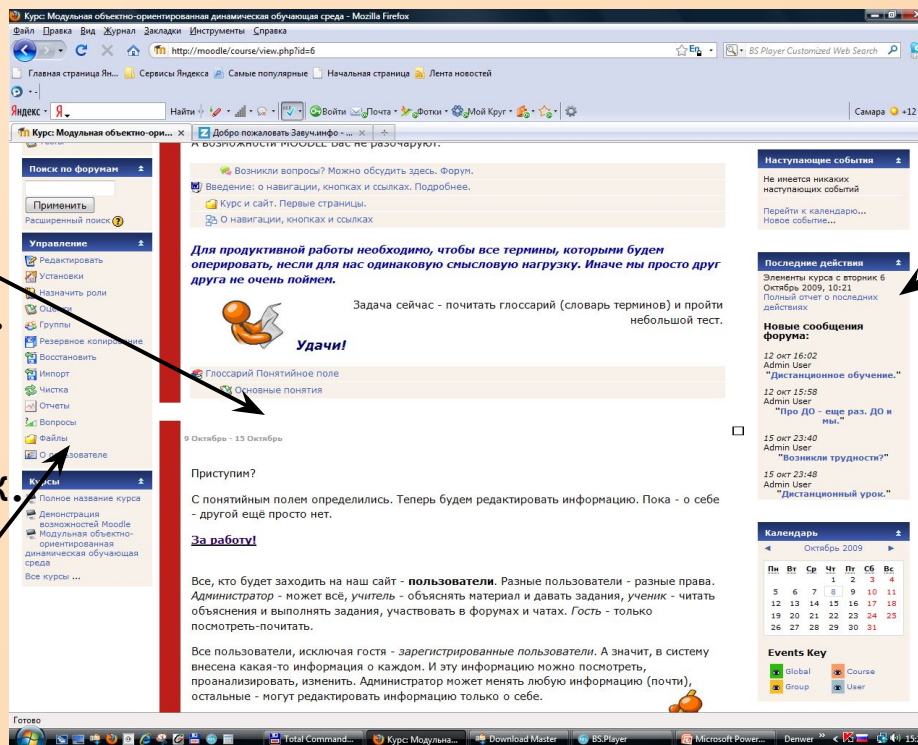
Курс: Модульная объектно-ориентированная динамическая обучающая среда - Mozilla Firefox
Файл Правка Вид Журнал Закладки Инструменты Справка
http://moodle/course/view.php?id=6
BS.Player Customized Web Search
Главная страница Ян... Сервисы Яндекса Самые популярные Начальная страница Лента новостей
Яндекс Я Найти Войти Почта Фотки Мой Круг Самара +12
Курс: Модульная объектно-ори... Добро пожаловать Завуч.инфо - ...

Поиск по форумам
Применить
Расширенный поиск

Управление
Редактировать
Установки
Назначить роли
Оценки
Группы
Резервное копирование
Восстановить
Импорт
Чистка
Отчеты
Вопросы
Файлы
О пользователе

Полное название курса
Демонстрация возможностей Moodle
Модульная объектно-ориентированная динамическая обучающая среда
Все курсы ...

А возможности MOODLE вас не разочаруют.

Возникли вопросы? Можно обсудить здесь. Форум.
Введение: о навигации, кнопках и ссылках. Подробнее.
Курс и сайт. Первые страницы.
О навигации, кнопках и ссылках

Для продуктивной работы необходимо, чтобы все термины, которыми будем оперировать, несли для нас одинаковую смысловую нагрузку. Иначе мы просто друг друга не очень поймем.

Задача сейчас - почитать глоссарий (словарь терминов) и пройти небольшой тест.

Удачи!

Глоссарий Понятийное поле
Основные понятия

9 Октябрь - 15 Октябрь

Приступим?

С понятийным полем определились. Теперь будем редактировать информацию. Пока - о себе - другой ещё просто нет.

За работу!

Все, кто будет заходить на наш сайт - пользователи. Разные пользователи - разные права. Администратор - может всё, учитель - объяснять материал и давать задания, ученик - читать объяснения и выполнять задания, участвовать в форумах и чатах. Гость - только посмотреть-почитать.

Все пользователи, исключая гостя - зарегистрированные пользователи. А значит, в систему внесена какая-то информация о каждом. И эту информацию можно посмотреть, проанализировать, изменить. Администратор может менять любую информацию (почти), остальные - могут редактировать информацию только о себе.

Наступающие события
Не имеется никаких наступающих событий
Перейти к календарю...
Новое событие...

Последние действия
Элементы курса с вторник 6 Октябрь 2009, 10:21
Полный отчет о последних действиях
Новые сообщения форума:
12 окт 16:02
Admin User
"Дистанционное обучение."
12 окт 15:58
Admin User
"Про ДО - еще раз. ДО и мы."
15 окт 23:40
Admin User
"Возникли трудности?"
15 окт 23:48
Admin User
"Дистанционный урок."

Календарь
Октябрь 2009

| Пн | Вт | Ср | Чт | Пт | Сб | Вс |
|---|---|---|---|---|---|---|
| | | | 1 | 2 | 3 | 4 |
| 5 | 6 | 7 | 8 | 9 | 10 | 11 |
| 12 | 13 | 14 | 15 | 16 | 17 | 18 |
| 19 | 20 | 21 | 22 | 23 | 24 | 25 |
| 26 | 27 | 28 | 29 | 30 | 31 | |

Events Key
Global Course
Group User

Готово
Total Command... Курс: Модульна... Download Master BS.Player Microsoft Power... Denwer